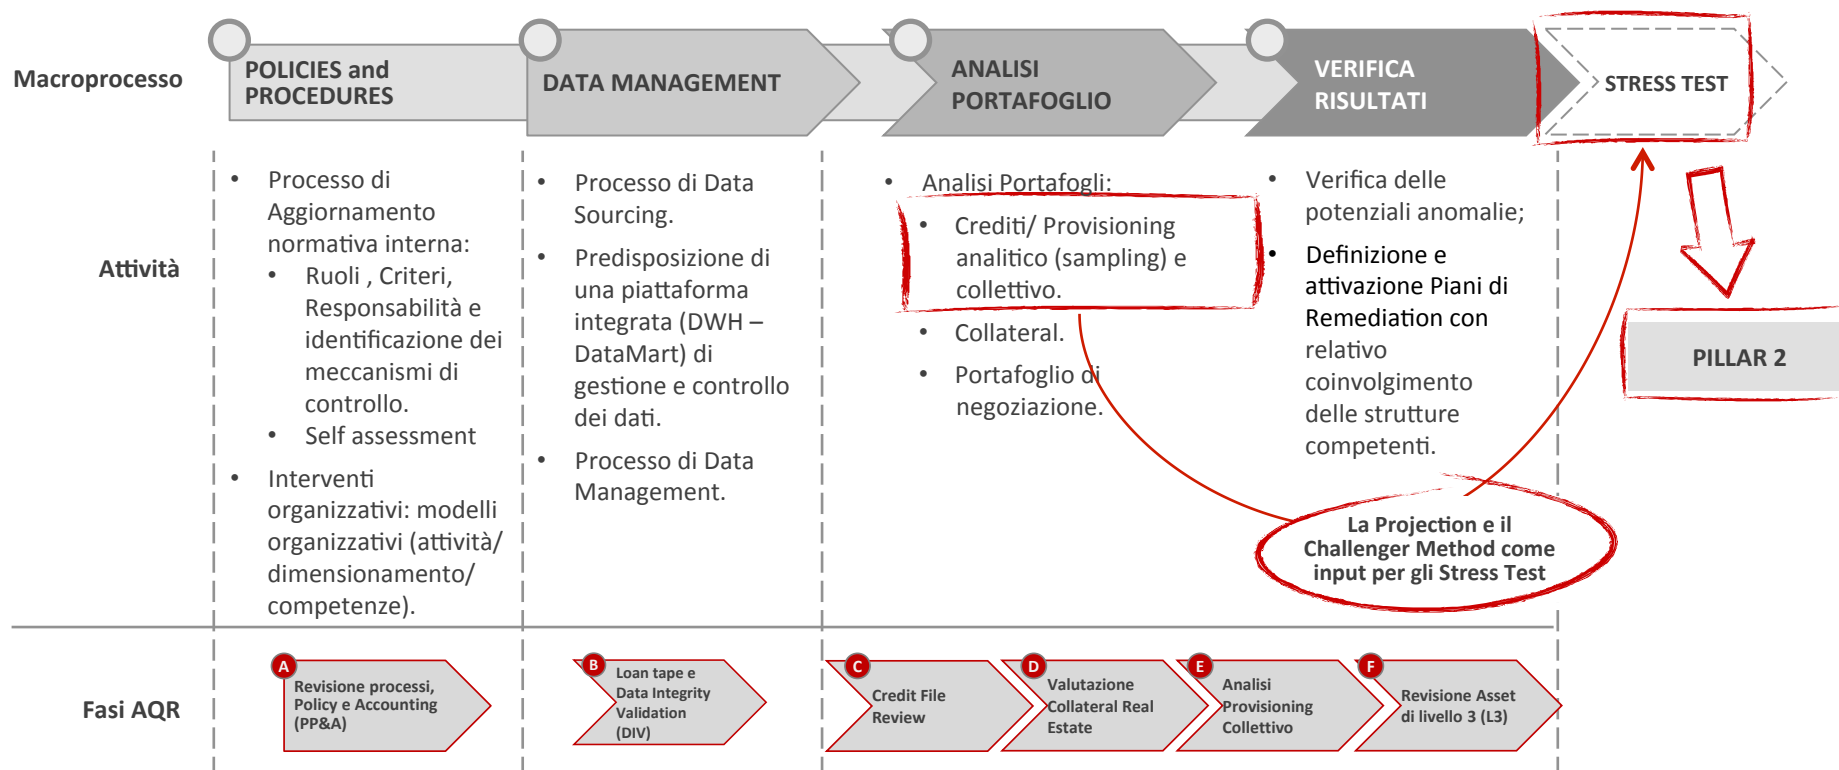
Macroprocesso

POLICIES and PROCEDURES

DATA MANAGEMENT

ANALISI PORTAFOGLIO

VERIFICA RISULTATI

STRESS TEST

Attività

- Processo di Aggiornamento normativa interna:
  - Ruoli , Criteri, Responsabilità e identificazione dei meccanismi di controllo.
  - Self assessment
- Interventi organizzativi: modelli organizzativi (attività/ dimensionamento/ competenze).

- Processo di Data Sourcing.
- Predisposizione di una piattaforma integrata (DWH – DataMart) di gestione e controllo dei dati.
- Processo di Data Management.

- Analisi Portafogli:
  - Crediti/ Provisioning analitico (sampling) e collettivo.
  - Collateral.
  - Portafoglio di negoziazione.

- Verifica delle potenziali anomalie;
- Definizione e attivazione Piani di Remediation con relativo coinvolgimento delle strutture competenti.

PILLAR 2

La Projection e il Challenger Method come input per gli Stress Test

Fasi AQR

A Revisione processi, Policy e Accounting (PP&A)

B Loan tape e Data Integrity Validation (DIV)

C Credit File Review

D Valutazione Collateral Real Estate

E Analisi Provisioning Collettivo

F Revisione Asset di livello 3 (L3)